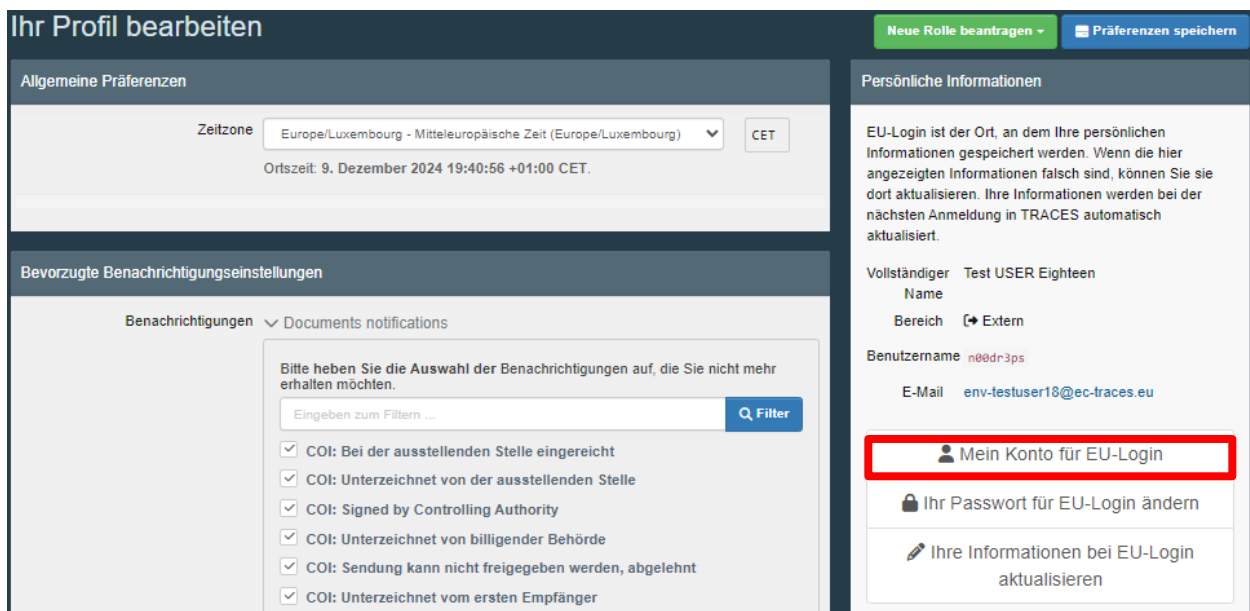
Ihr Profil bearbeiten

Neue Rolle beantragen

Präferenzen speichern

Allgemeine Präferenzen

Zeitzone Europe/Luxembourg - Mitteleuropäische Zeit (Europe/Luxembourg) CET

Ortszeit: 9. Dezember 2024 19:40:56 +01:00 CET.

Bevorzugte Benachrichtigungseinstellungen

Benachrichtigungen Documents notifications

Bitte heben Sie die Auswahl der Benachrichtigungen auf, die Sie nicht mehr erhalten möchten.

Eingeben zum Filtern ...

Filter

COI: Bei der ausstellenden Stelle eingereicht

COI: Unterzeichnet von der ausstellenden Stelle

COI: Signed by Controlling Authority

COI: Unterzeichnet von billigender Behörde

COI: Sendung kann nicht freigegeben werden, abgelehnt

COI: Unterzeichnet vom ersten Empfänger

Persönliche Informationen

EU-Login ist der Ort, an dem Ihre persönlichen Informationen gespeichert werden. Wenn die hier angezeigten Informationen falsch sind, können Sie sie dort aktualisieren. Ihre Informationen werden bei der nächsten Anmeldung in TRACES automatisch aktualisiert.

Vollständiger Name Test USER Eighteen

Bereich Extern

Benutzername n00dr3ps

E-Mail env-testuser18@ec-traces.eu

Mein Konto für EU-Login

Ihr Passwort für EU-Login ändern

Ihre Informationen bei EU-Login aktualisieren